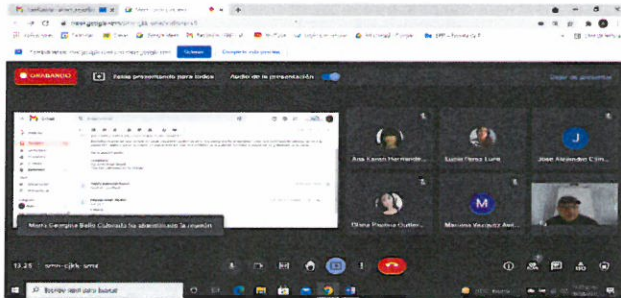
meet.google.com/smn-cjkk-smz

GRABANDO

Estás presentando para todos

Audio de la presentación

Dejar de presentar

Ana Karen Hernandez

Lucia Perez Luna

Jose Alejandro Clim...

Gloria Paulina Gutier...

Mariana Vazquez Avi...

Maria Georgina Bello Cubreras ha abandonado la reunión

13:28 | smn-cjkk-smz

Escribe aquí para buscar